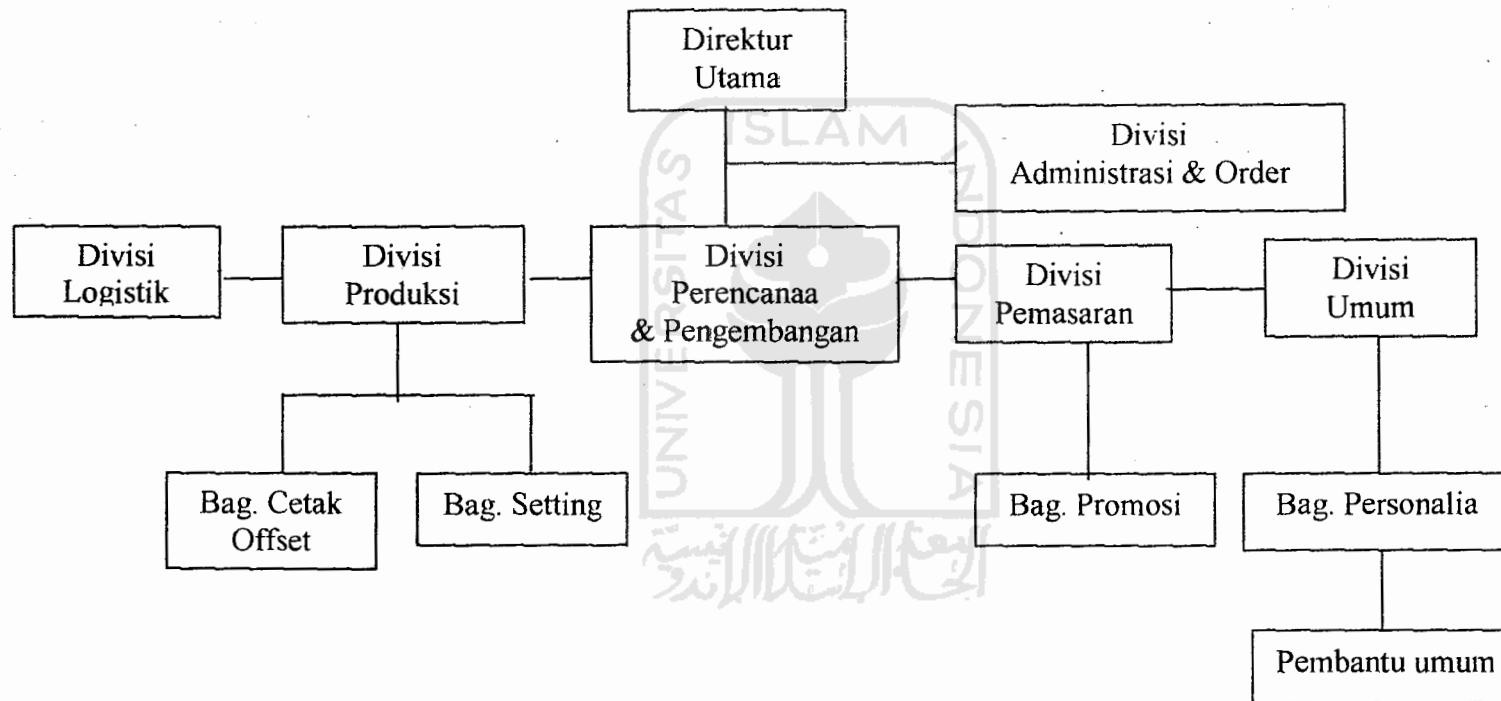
Direktur Utama

Divisi Administrasi & Order

Divisi Logistik

Divisi Produksi

Divisi Perencanaa & Pengembangan

Divisi Pemasaran

Divisi Umum

Bag. Cetak Offset

Bag. Setting

Bag. Promosi

Bag. Personalia

Pembantu umum

UNIVERSITAS ISLAM INDONESIA